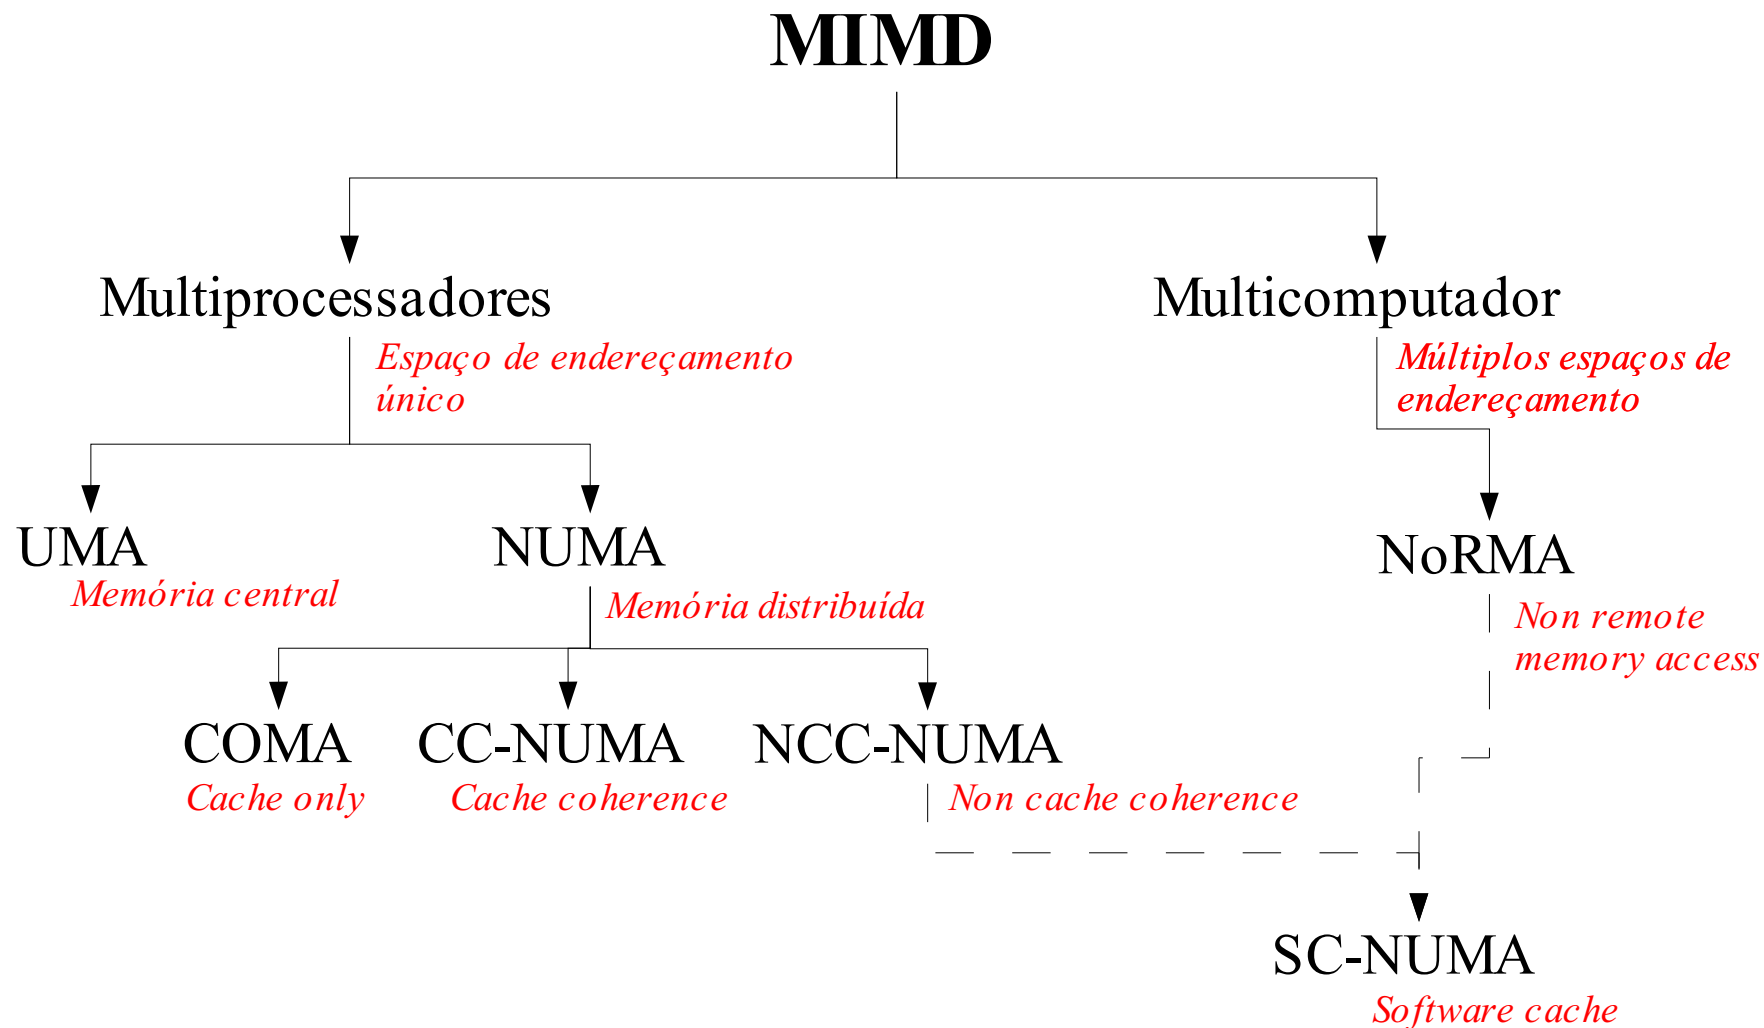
MIMD

Multiprocessadores

Espaço de endereçamento único

Multicomputador

Múltiplos espaços de endereçamento

UMA

Memória central

NUMA

Memória distribuída

NoRMA

Non remote memory access

COMA

Cache only

CC-NUMA

Cache coherence

NCC-NUMA

Non cache coherence

SC-NUMA

Software cache